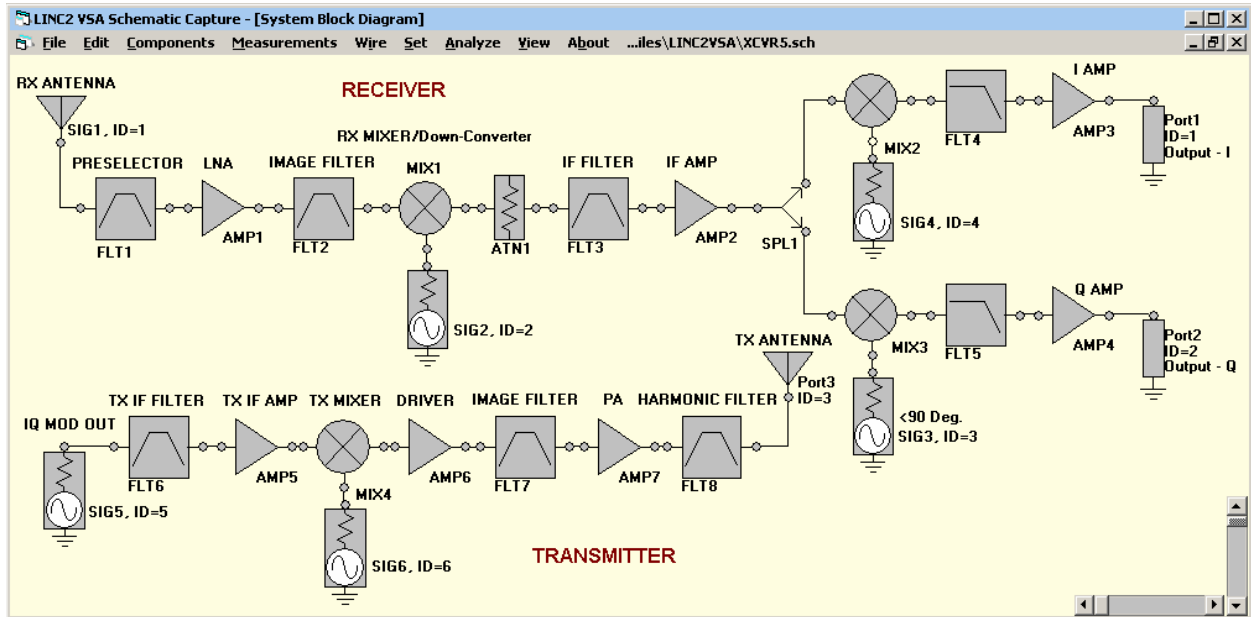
LINC2 VSA Schematic Capture - [System Block Diagram]

File Edit Components Measurements Wire Set Analyze View About ...iles\LINC2VSA\XCVR5.sch

RX ANTENNA
SIG1, ID=1

RECEIVER

RX MIXER/Down-Converter

PRESELECTOR LNA IMAGE FILTER MIX1 IF FILTER IF AMP

FLT1 AMP1 FLT2 ATN1 FLT3 AMP2 SPL1

SIG2, ID=2

MIX2 FLT4 I AMP AMP3

Port1
ID=1
Output - I

SIG4, ID=4

MIX3 FLT5 Q AMP AMP4

Port2
ID=2
Output - Q

<90 Deg.
SIG3, ID=3

TX ANTENNA
Port3
ID=3

TX IF FILTER TX IF AMP TX MIXER DRIVER IMAGE FILTER PA HARMONIC FILTER

IQ MOD OUT

FLT6 AMP5 MIX4 AMP6 FLT7 AMP7 FLT8

SIG5, ID=5

SIG6, ID=6

TRANSMITTER